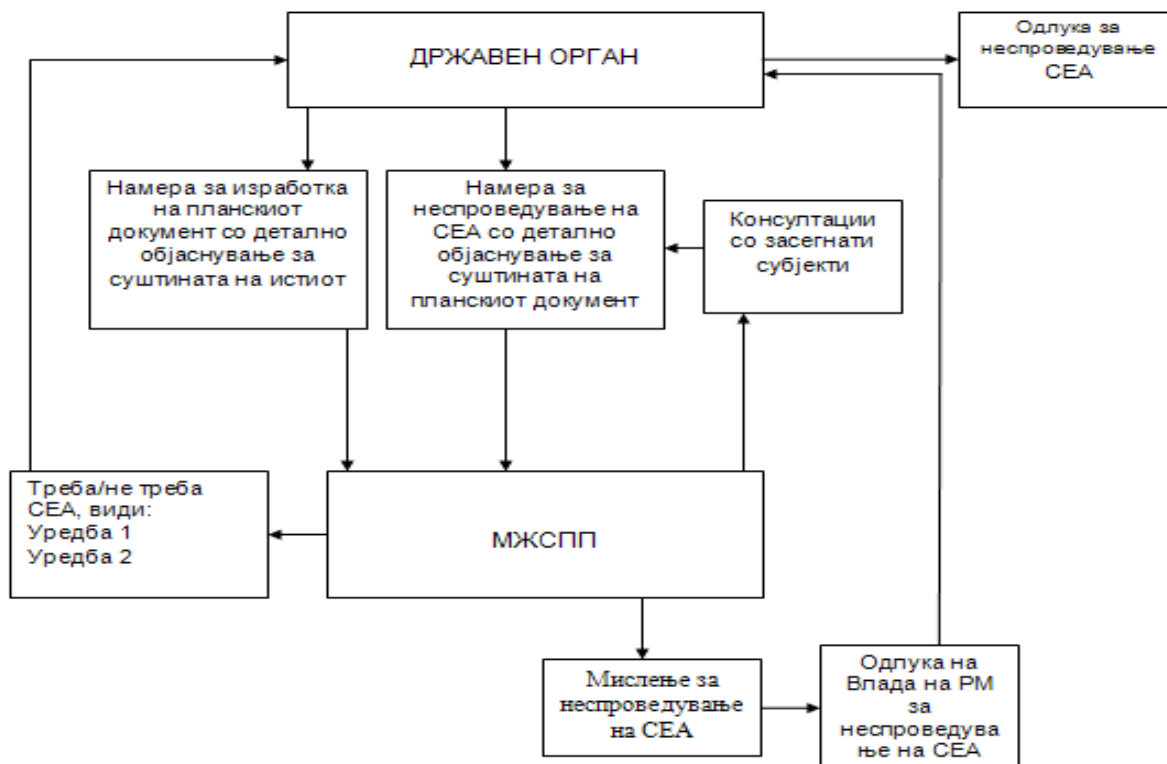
ДРЖАВЕН ОРГАН

Одлука за неспроведување СЕА

Намера за изработка на планскиот документ со детално објаснување за суштината на истиот

Намера за неспроведување на СЕА со детално објаснување за суштината на планскиот документ

Консултации со засегнати субјекти

Треба/не треба СЕА, види:
Уредба 1
Уредба 2

МЖСПП

Мислење за неспроведување на СЕА

Одлука на Влада на РМ за неспроведување на СЕА